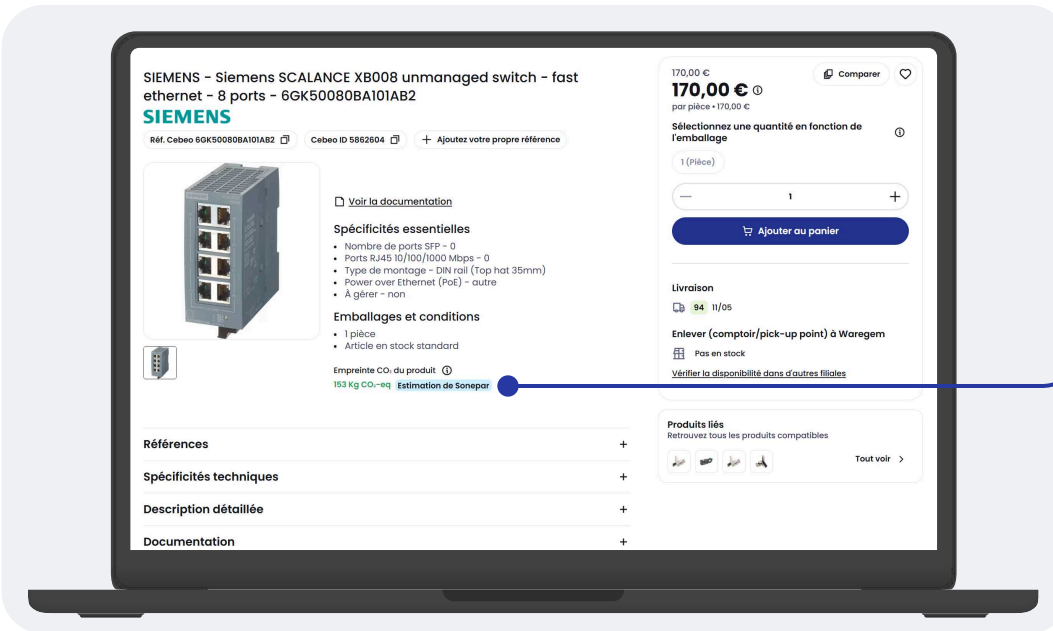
SIEMENS - Siemens SCALANCE XB008 unmanaged switch - fast ethernet - 8 ports - 6GK50080BA101AB2

SIEMENS

Réf. Cebeo 6GK50080BA101AB2 Cebeo ID 5862604 + Ajoutez votre propre référence

Voir la documentation

Spécificités essentielles
• Nombre de ports SFP - 0
• Ports RJ45 10/100/1000 Mbps - 0
• Type de montage - DIN rail (Top hat 35mm)
• Power over Ethernet (PoE) - autre
• À gérer - non

Emballages et conditions
• 1 pièce
• Article en stock standard

Empreinte $CO_2$ du produit
153 Kg $CO_2$-eq Estimation de Sonepar

Références +
Spécificités techniques +
Description détaillée +
Documentation +

170,00 €
170,00 €
par pièce • 170,00 €
Comparer

Sélectionnez une quantité en fonction de l'emballage
1 (Pièce)
— 1 +
Ajouter au panier

Livraison
94 11/05

Enlever (comptoir/pick-up point) à Waregem
Pas en stock
Vérifier la disponibilité dans d'autres filiales

Produits liés
Retrouvez tous les produits compatibles
Tout voir >